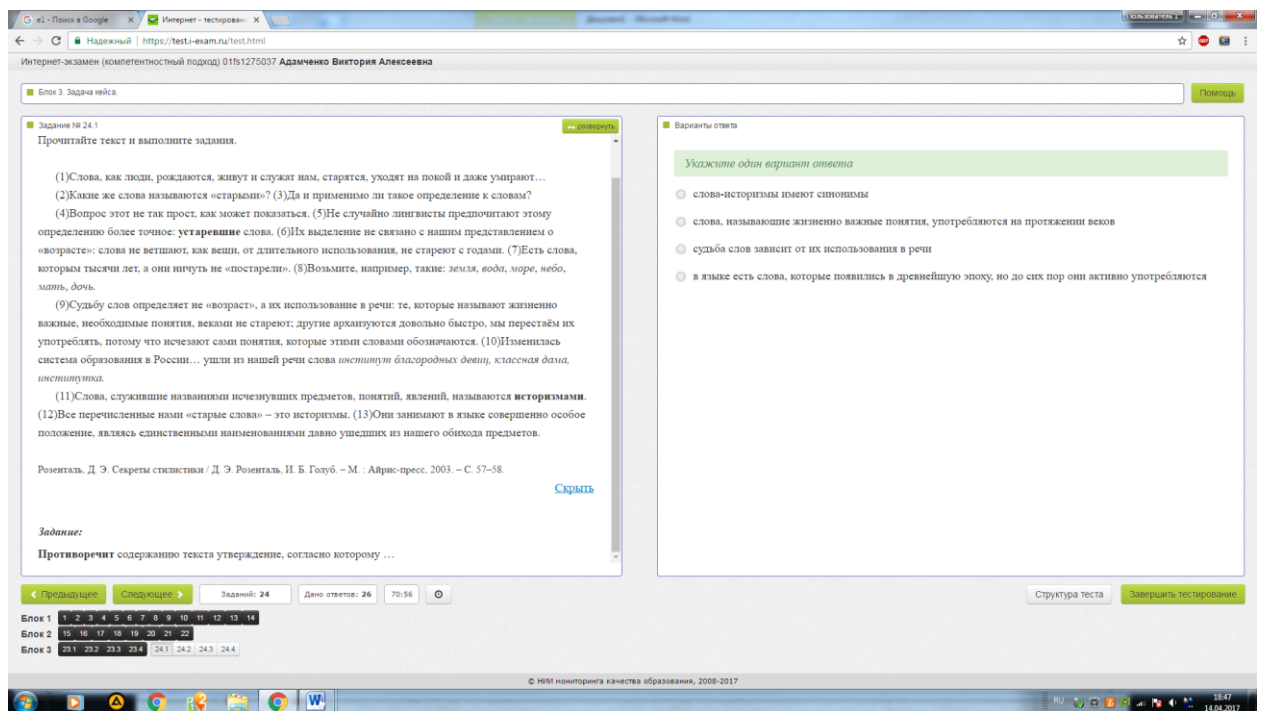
e1 - Поиск в Google
Интернет - тестирован
Надежный | https://test.i-exam.ru/test.html
Интернет-экзамен (компетентностный подход) 01fs1275037 Адамченко Виктория Алексеевна

Блок 3. Задача кейса.
Помощь

Задание № 24.1
развернуть
Прочитайте текст и выполните задания.

(1)Слова, как люди, рождаются, живут и служат нам, старятся, уходят на покой и даже умирают…
(2)Какие же слова называются «старыми»? (3)Да и применимо ли такое определение к словам?
(4)Вопрос этот не так прост, как может показаться. (5)Не случайно лингвисты предпочитают этому определению более точное: **устаревшие** слова. (6)Их выделение не связано с нашим представлением о «возрасте»: слова не ветшают, как вещи, от длительного использования, не стареют с годами. (7)Есть слова, которым тысячи лет, а они ничуть не «постарели». (8)Возьмите, например, такие: *земля, вода, море, небо, мать, дочь*.
(9)Судьбу слов определяет не «возраст», а их использование в речи: те, которые называют жизненно важные, необходимые понятия, веками не стареют; другие архаизуются довольно быстро, мы перестаём их употреблять, потому что исчезают сами понятия, которые этими словами обозначаются. (10)Изменилась система образования в России… ушли из нашей речи слова *институт благородных девиц, классная дама, институтка*.
(11)Слова, служившие названиями исчезнувших предметов, понятий, явлений, называются **историзмами**. (12)Все перечисленные нами «старые слова» – это историзмы. (13)Они занимают в языке совершенно особое положение, являясь единственными наименованиями давно ушедших из нашего обихода предметов.

Розенталь, Д. Э. Секреты стилистики / Д. Э. Розенталь, И. Б. Голуб. – М. : Айрис-пресс, 2003. – С. 57–58.
Скрыть

*Задание:*
**Противоречит** содержанию текста утверждение, согласно которому …

Варианты ответа
Укажите один вариант ответа
слова-историзмы имеют синонимы
слова, называющие жизненно важные понятия, употребляются на протяжении веков
судьба слов зависит от их использования в речи
в языке есть слова, которые появились в древнейшую эпоху, но до сих пор они активно употребляются

Предыдущее
Следующее
Заданий: 24
Дано ответов: 26
70:56
Структура теста
Завершить тестирование

Блок 1 1 2 3 4 5 6 7 8 9 10 11 12 13 14
Блок 2 15 16 17 18 19 20 21 22
Блок 3 23.1 23.2 23.3 23.4 24.1 24.2 24.3 24.4

© НИИ мониторинга качества образования, 2008-2017
RU 18:47 14.04.2017